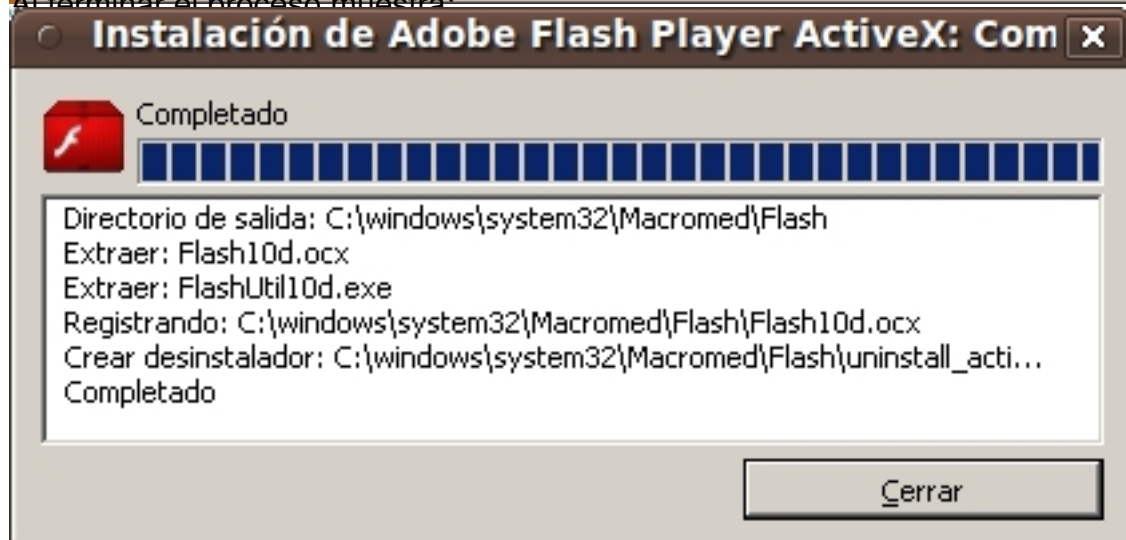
Al terminar el proceso muestra:

Instalación de Adobe Flash Player ActiveX: Com

Completado

Directorio de salida: C:\windows\system32\Macromed\Flash
Extraer: Flash10d.ocx
Extraer: FlashUtil10d.exe
Registrando: C:\windows\system32\Macromed\Flash\Flash10d.ocx
Crear desinstalador: C:\windows\system32\Macromed\Flash\uninstall_acti...
Completado

Cerrar